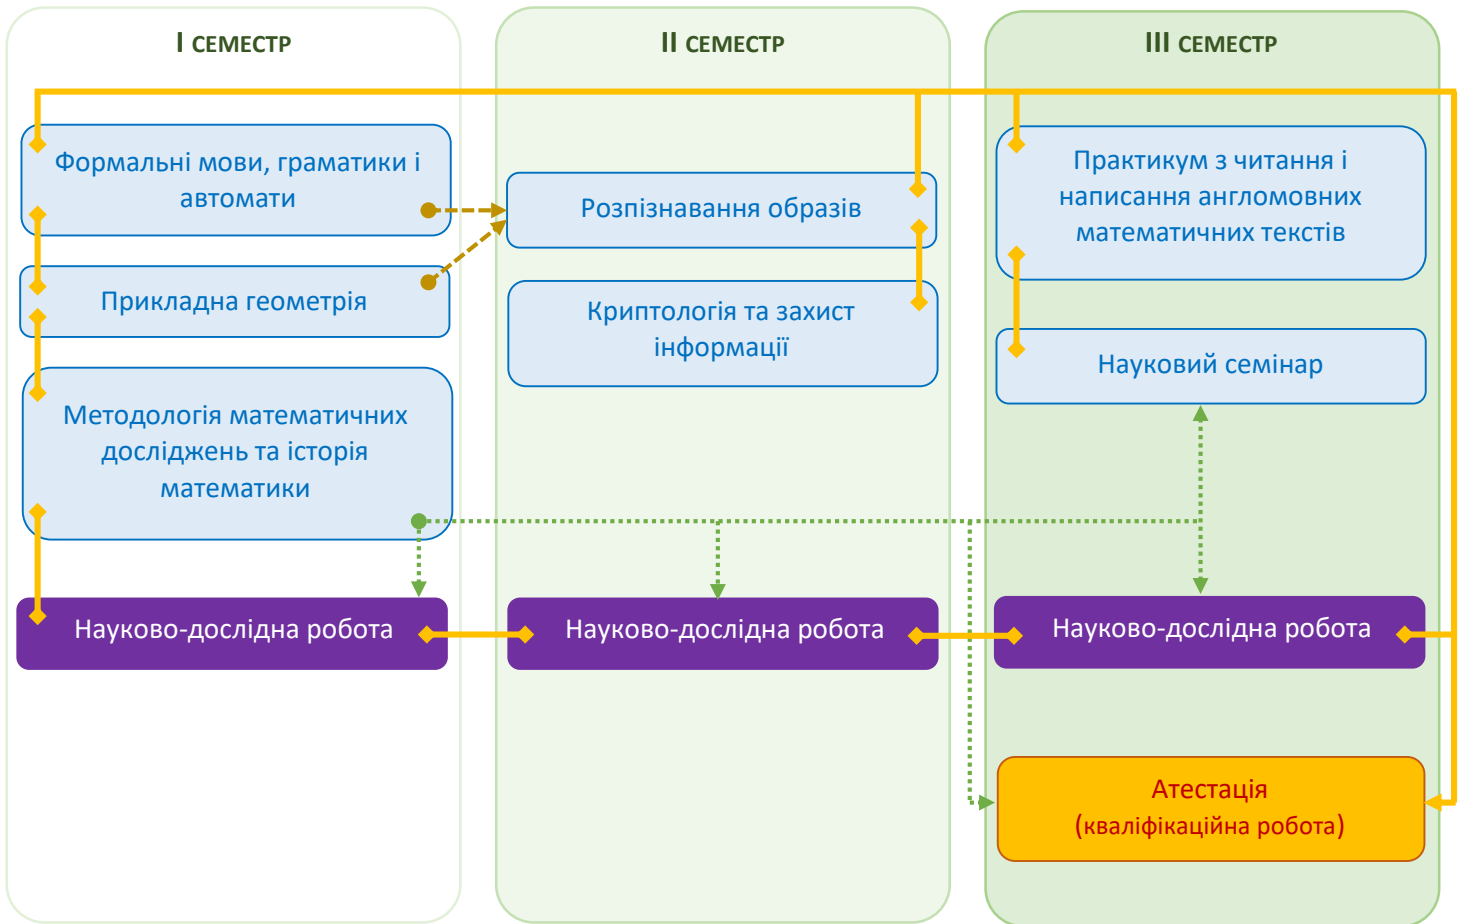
I СЕМЕСТР

Формальні мови, граматики і автомати

Прикладна геометрія

Методологія математичних досліджень та історія математики

Науково-дослідна робота

II СЕМЕСТР

Розпізнавання образів

Криптологія та захист інформації

Науково-дослідна робота

III СЕМЕСТР

Практикум з читання і написання англомовних математичних текстів

Науковий семінар

Науково-дослідна робота

Атестація
(кваліфікаційна робота)